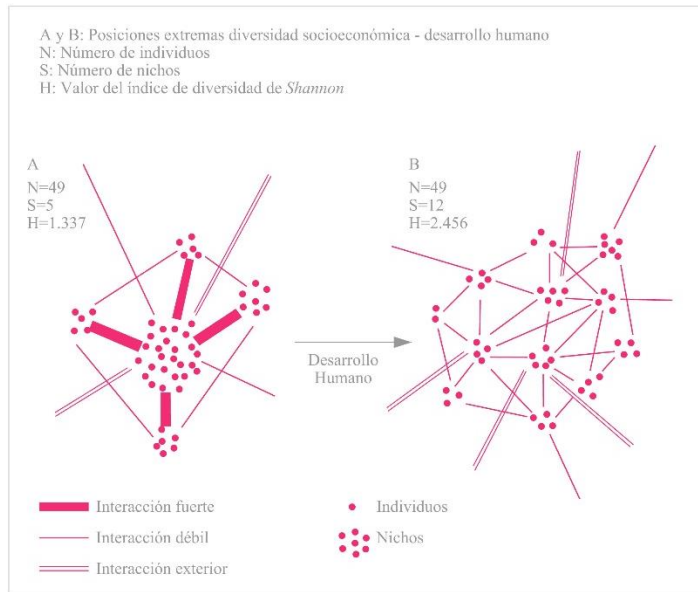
A y B: Posiciones extremas diversidad socioeconómica - desarrollo humano
N: Número de individuos
S: Número de nichos
H: Valor del índice de diversidad de *Shannon*

A
N=49
S=5
H=1.337

B
N=49
S=12
H=2.456

Desarrollo Humano

Interacción fuerte
Interacción débil
Interacción exterior

Individuos
Nichos